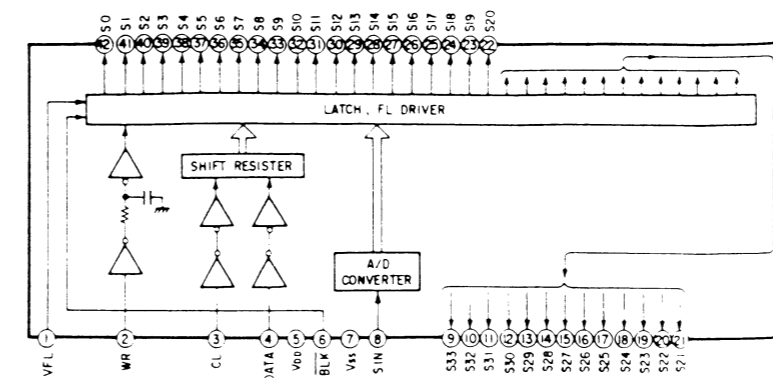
S0 S1 S2 S3 S4 S5 S6 S7 S8 S9 S10 S11 S12 S13 S14 S15 S16 S17 S18 S19 S20
42 41 40 39 38 37 36 35 34 33 32 31 30 29 28 27 26 25 24 23 22

LATCH, FL DRIVER

SHIFT RESISTER

A/D CONVERTER

1 2 3 4 5 6 7 8
VFL WR CL DATA VDD $\overline{BLK}$ Vss SIN

9 10 11 12 13 14 15 16 17 18 19 20 21
S33 S32 S31 S30 S29 S28 S27 S26 S25 S24 S23 S22 S21